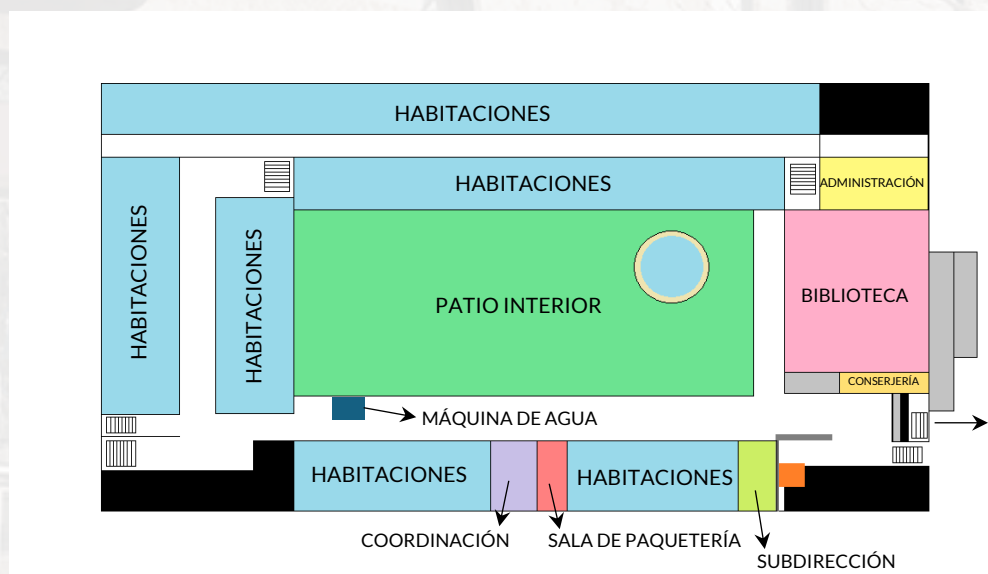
HABITACIONES

HABITACIONES

ADMINISTRACIÓN

HABITACIONES

HABITACIONES

PATIO INTERIOR

BIBLIOTECA

CONSERJERÍA

MÁQUINA DE AGUA

HABITACIONES

HABITACIONES

COORDINACIÓN

SALA DE PAQUETERÍA

SUBDIRECCIÓN